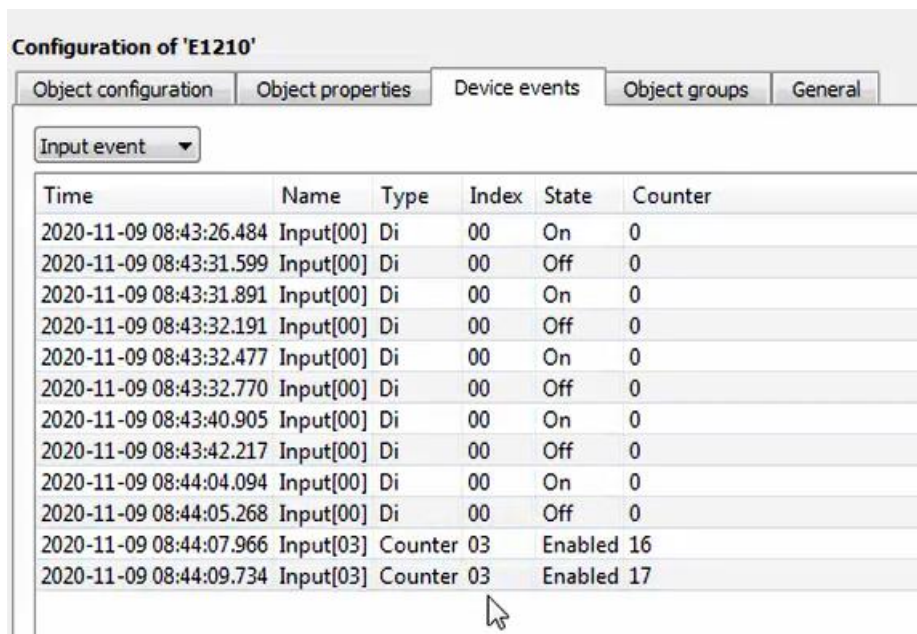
Configuration of 'E1210'

Object configuration | Object properties | Device events | Object groups | General

Input event

| Time | Name | Type | Index | State | Counter |
|---|---|---|---|---|---|
| 2020-11-09 08:43:26.484 | Input[00] | Di | 00 | On | 0 |
| 2020-11-09 08:43:31.599 | Input[00] | Di | 00 | Off | 0 |
| 2020-11-09 08:43:31.891 | Input[00] | Di | 00 | On | 0 |
| 2020-11-09 08:43:32.191 | Input[00] | Di | 00 | Off | 0 |
| 2020-11-09 08:43:32.477 | Input[00] | Di | 00 | On | 0 |
| 2020-11-09 08:43:32.770 | Input[00] | Di | 00 | Off | 0 |
| 2020-11-09 08:43:40.905 | Input[00] | Di | 00 | On | 0 |
| 2020-11-09 08:43:42.217 | Input[00] | Di | 00 | Off | 0 |
| 2020-11-09 08:44:04.094 | Input[00] | Di | 00 | On | 0 |
| 2020-11-09 08:44:05.268 | Input[00] | Di | 00 | Off | 0 |
| 2020-11-09 08:44:07.966 | Input[03] | Counter | 03 | Enabled | 16 |
| 2020-11-09 08:44:09.734 | Input[03] | Counter | 03 | Enabled | 17 |